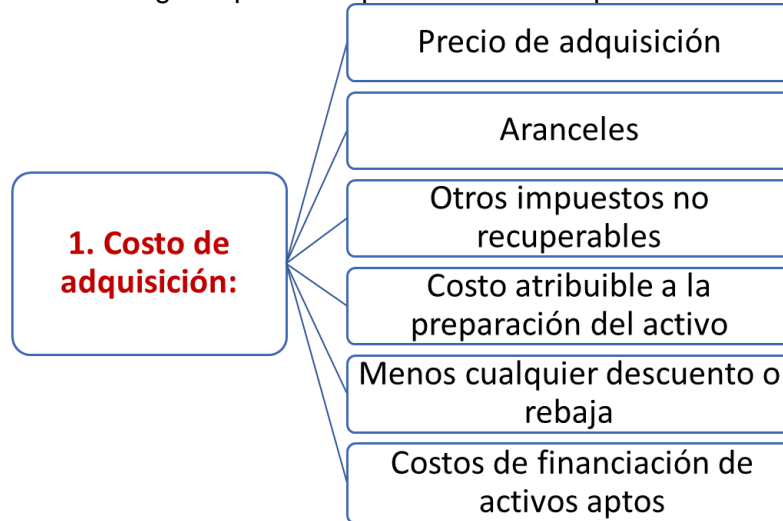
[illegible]

1. Costo de adquisición:

Precio de adquisición

Aranceles

Otros impuestos no recuperables

Costo atribuible a la preparación del activo

Menos cualquier descuento o rebaja

Costos de financiación de activos aptos